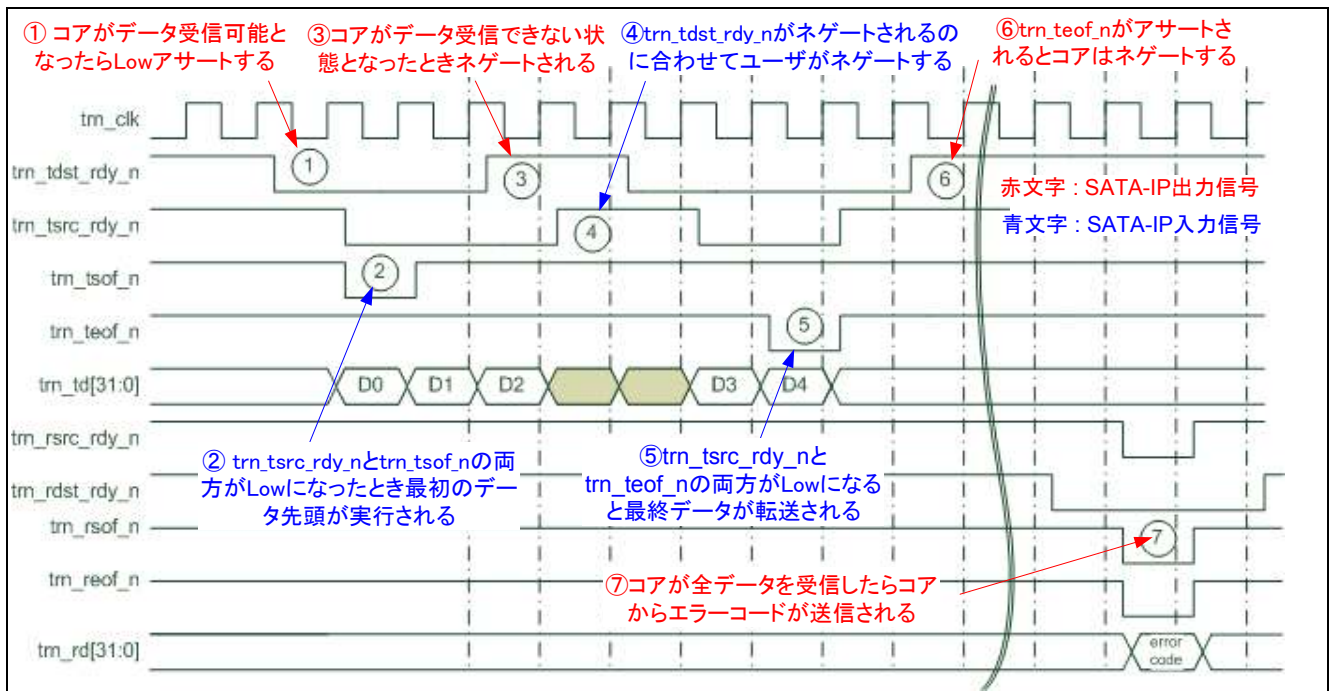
① コアがデータ受信可能となったらLowアサートする

③コアがデータ受信できない状態となったときネゲートされる

④trn_tdst_rdy_nがネゲートされるのに合わせてユーザがネゲートする

⑥trn_teof_nがアサートされるとコアはネゲートする

trn_clk
trn_tdst_rdy_n
trn_tsrc_rdy_n
trn_tsof_n
trn_teof_n
trn_td[31:0]
trn_rsrc_rdy_n
trn_rdst_rdy_n
trn_rsof_n
trn_reof_n
trn_rd[31:0]

1
3
6
4
2
5
7

D0 D1 D2 D3 D4

赤文字 : SATA-IP出力信号
青文字 : SATA-IP入力信号

② trn_tsrc_rdy_nとtrn_tsof_nの両方がLowになったとき最初のデータ先頭が実行される

⑤trn_tsrc_rdy_nとtrn_teof_nの両方がLowになると最終データが転送される

⑦コアが全データを受信したらコアからエラーコードが送信される

error code